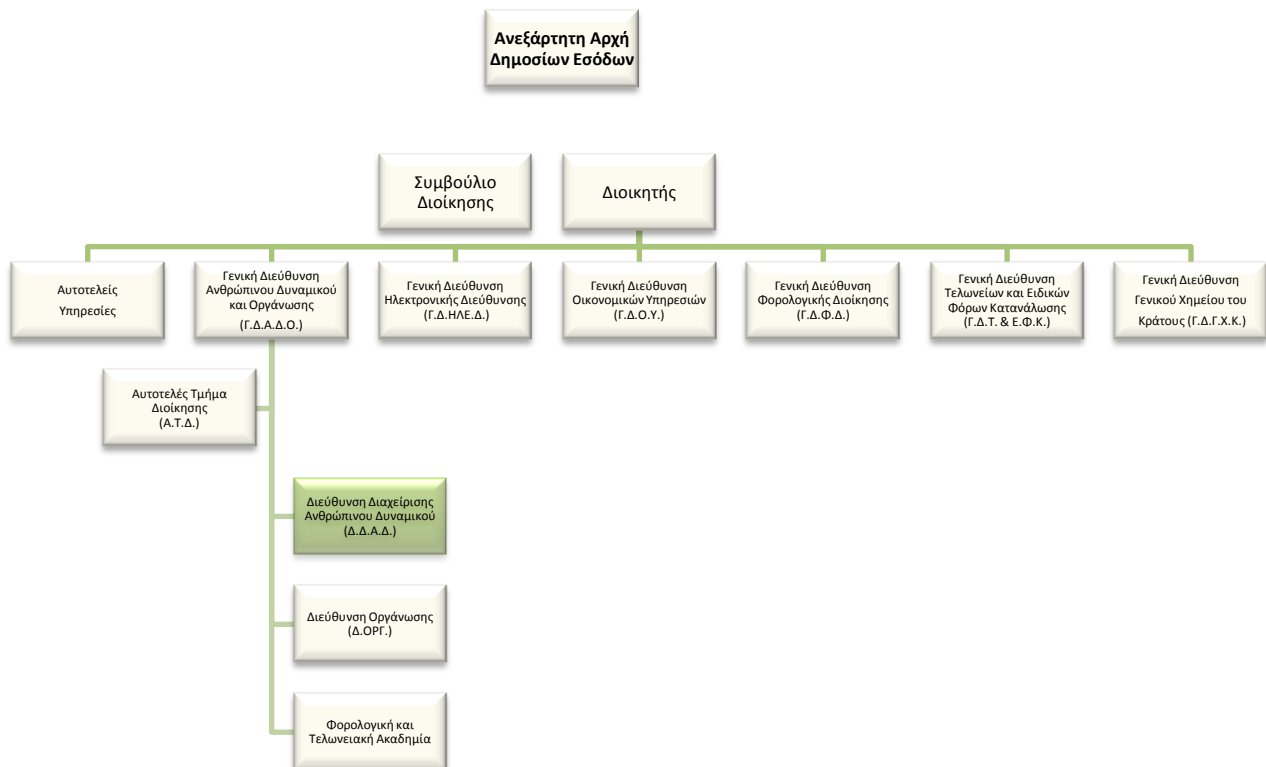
Ανεξάρτητη Αρχή Δημοσίων Εσόδων

Συμβούλιο Διοίκησης

Διοικητής

Αυτοτελείς Υπηρεσίες

Γενική Διεύθυνση Ανθρώπινου Δυναμικού και Οργάνωσης (Γ.Δ.Α.Δ.Ο.)

Γενική Διεύθυνση Ηλεκτρονικής Διεύθυνσης (Γ.Δ.ΗΛΕ.Δ.)

Γενική Διεύθυνση Οικονομικών Υπηρεσιών (Γ.Δ.Ο.Υ.)

Γενική Διεύθυνση Φορολογικής Διοίκησης (Γ.Δ.Φ.Δ.)

Γενική Διεύθυνση Τελωνείων και Ειδικών Φόρων Κατανάλωσης (Γ.Δ.Τ. & Ε.Φ.Κ.)

Γενική Διεύθυνση Γενικού Χημείου του Κράτους (Γ.Δ.Γ.Χ.Κ.)

Αυτοτελές Τμήμα Διοίκησης (Α.Τ.Δ.)

Διεύθυνση Διαχείρισης Ανθρώπινου Δυναμικού (Δ.Δ.Α.Δ.)

Διεύθυνση Οργάνωσης (Δ.ΟΡΓ.)

Φορολογική και Τελωνειακή Ακαδημία